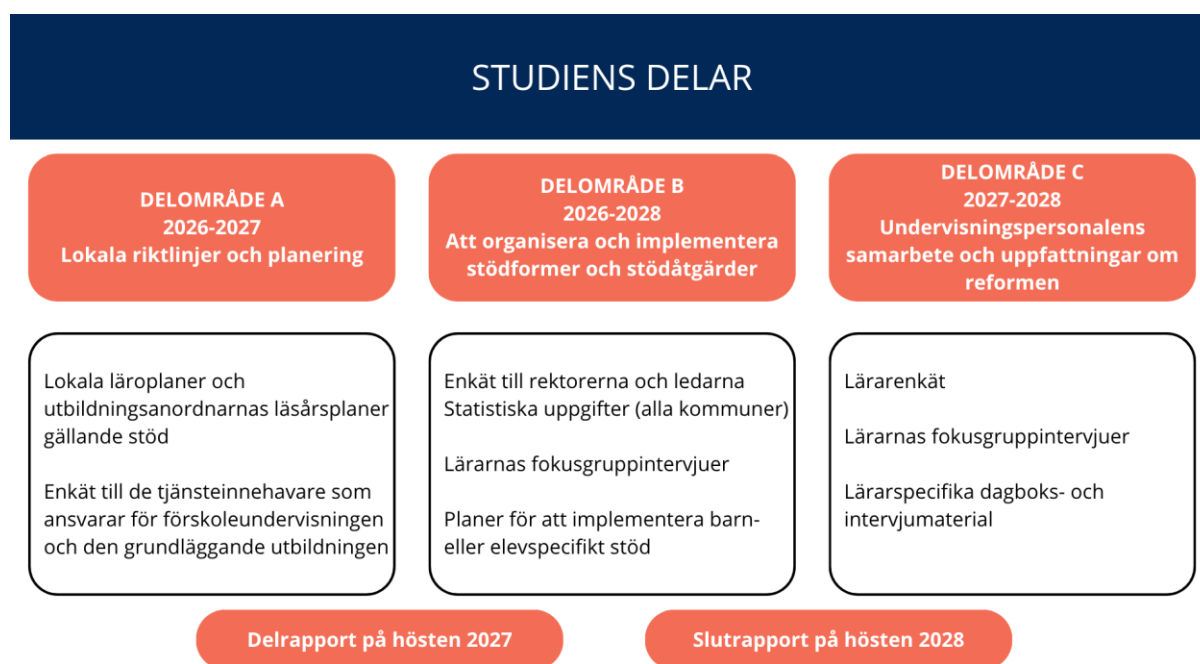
STUDIENS DELAR

DELOMRÅDE A
2026-2027
Lokala riktlinjer och planering

DELOMRÅDE B
2026-2028
Att organisera och implementera stödformer och stödåtgärder

DELOMRÅDE C
2027-2028
Undervisningspersonalens samarbete och uppfattningar om reformen

Lokala läroplaner och utbildningsanordnarnas läsårsplaner gällande stöd

Enkät till de tjänsteinnehavare som ansvarar för förskoleundervisningen och den grundläggande utbildningen

Enkät till rektorerna och ledarna
Statistiska uppgifter (alla kommuner)

Lärarnas fokusgruppintervjuer

Planer för att implementera barn- eller elevspecifikt stöd

Lärarenkät

Lärarnas fokusgruppintervjuer

Lärarspecifika dagboks- och intervjumaterial

Delrapport på hösten 2027

Slutrapport på hösten 2028